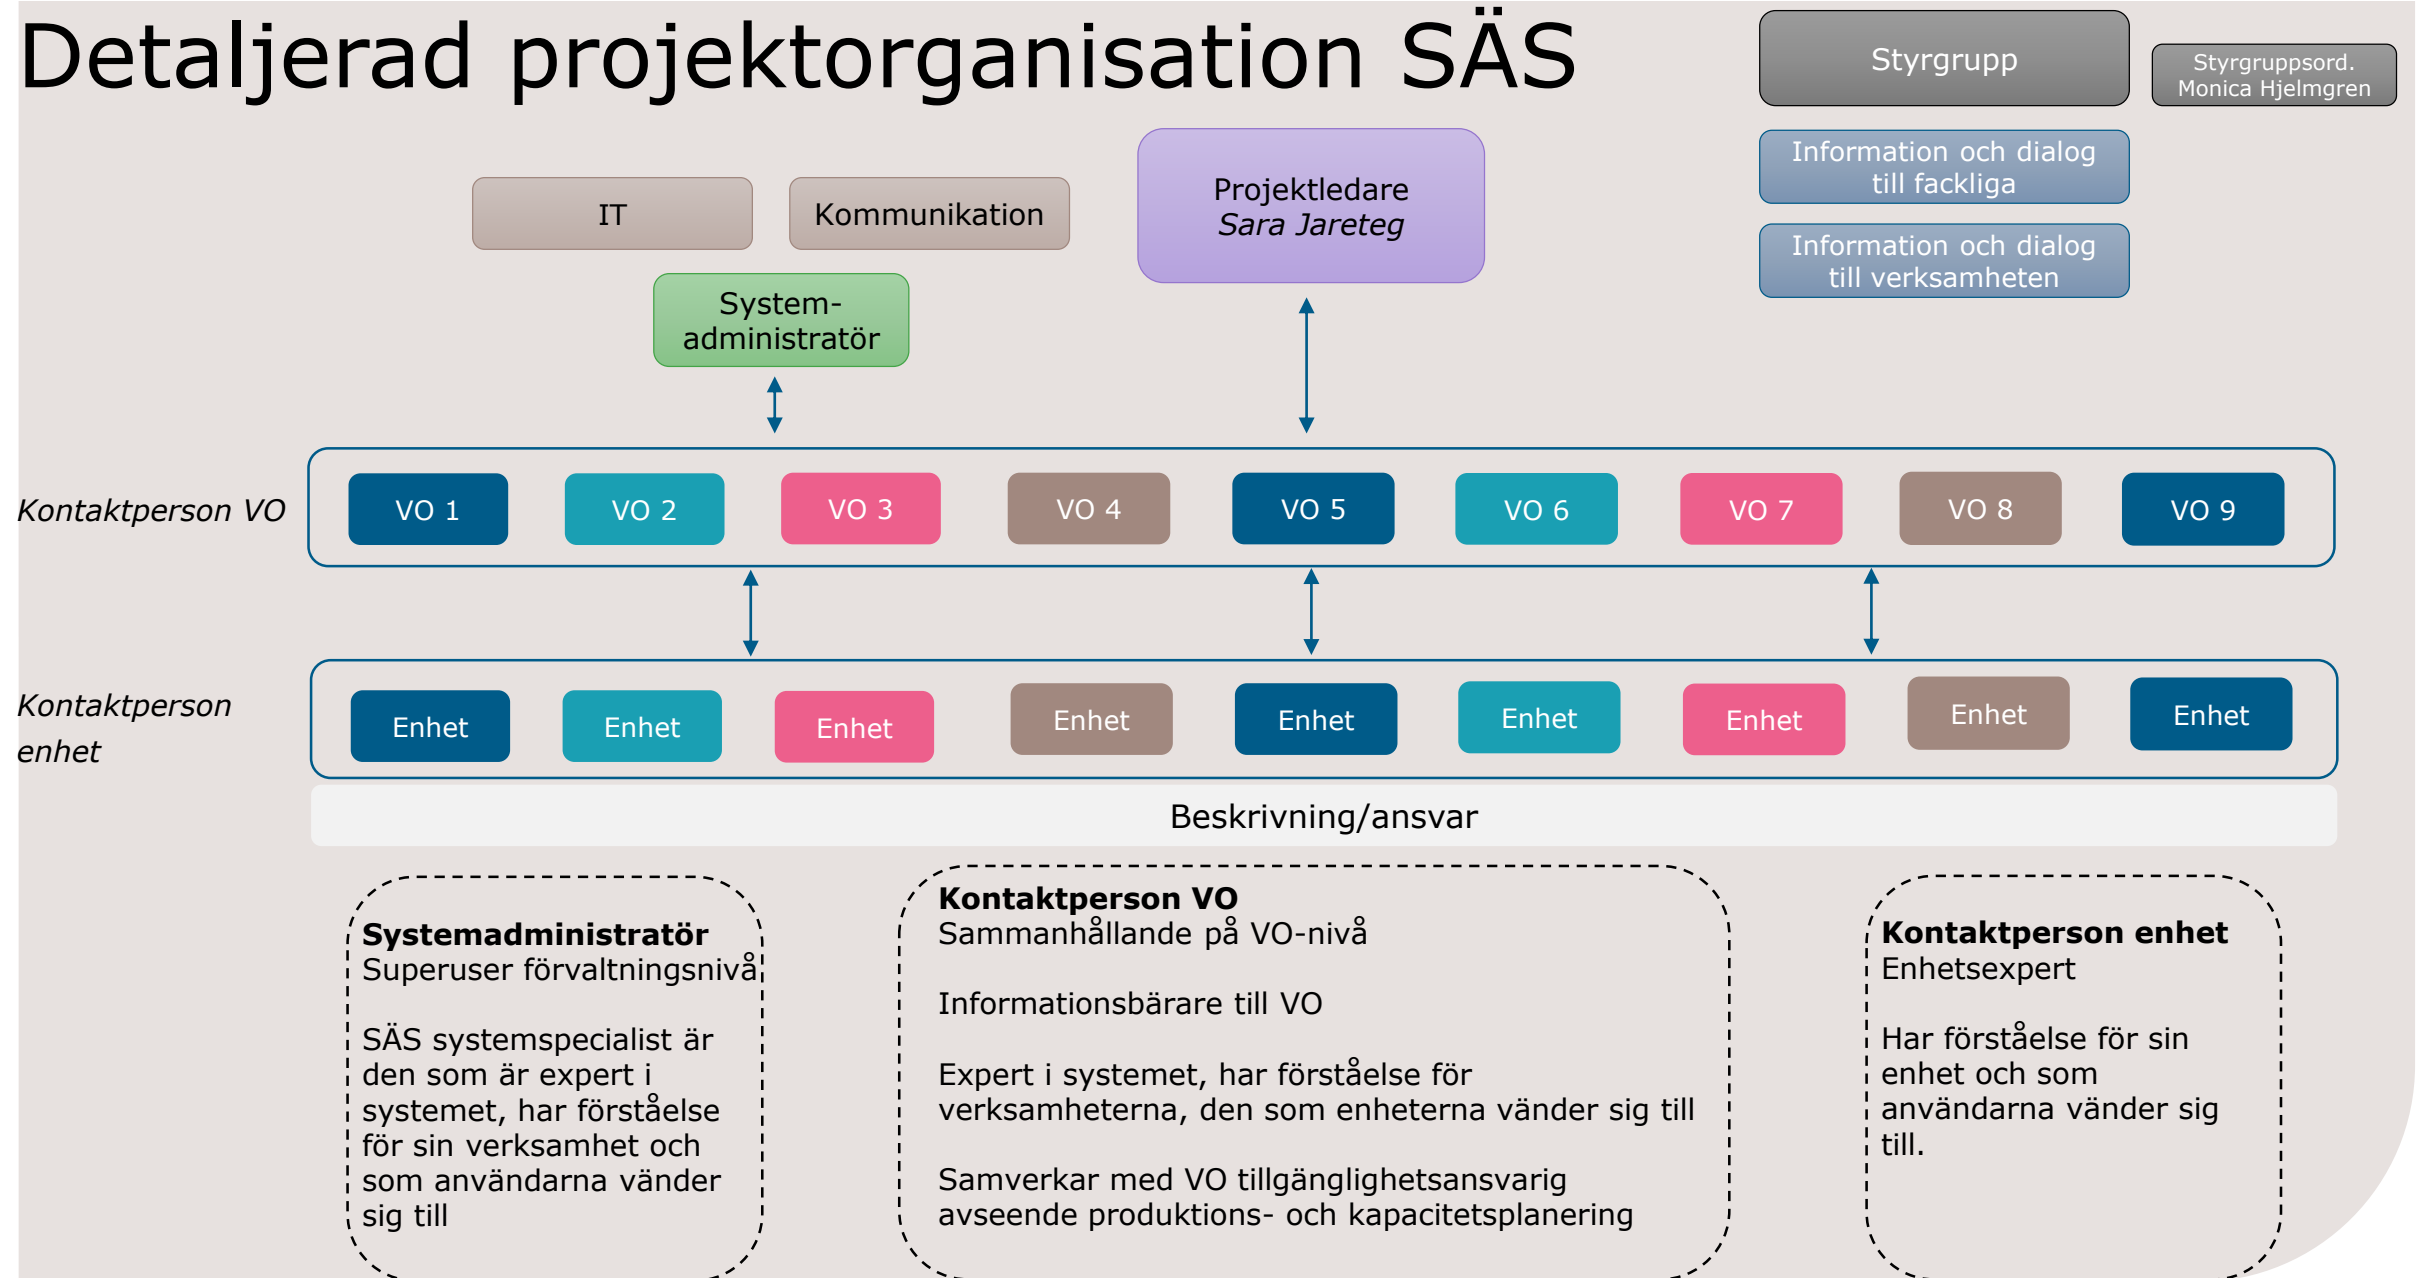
Detaljerad projektorganisation SÄS

Styrgrupp

Styrgruppsord.
Monica Hjelmgren

Information och dialog till fackliga

Information och dialog till verksamheten

IT

Kommunikation

Projektledare
*Sara Jareteg*

System-administratör

*Kontaktperson VO*

VO 1 | VO 2 | VO 3 | VO 4 | VO 5 | VO 6 | VO 7 | VO 8 | VO 9

*Kontaktperson enhet*

Enhet | Enhet | Enhet | Enhet | Enhet | Enhet | Enhet | Enhet | Enhet

Beskrivning/ansvar

**Systemadministratör**
Superuser förvaltningsnivå

SÄS systemspecialist är den som är expert i systemet, har förståelse för sin verksamhet och som användarna vänder sig till

**Kontaktperson VO**
Sammanhållande på VO-nivå

Informationsbärare till VO

Expert i systemet, har förståelse för verksamheterna, den som enheterna vänder sig till

Samverkar med VO tillgänglighetsansvarig avseende produktions- och kapacitetsplanering

**Kontaktperson enhet**
Enhetsexpert

Har förståelse för sin enhet och som användarna vänder sig till.